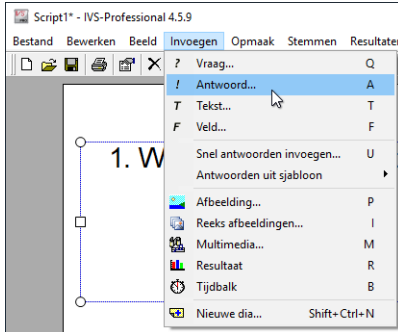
Script1* - IVS-Professional 4.5.9

Bestand Bewerken Beeld Invoegen Opmaak Stemmen Resultaten

1. W

? Vraag... Q
! Antwoord... A
T Tekst... T
F Veld... F
Snel antwoorden invoegen... U
Antwoorden uit sjabloon
Afbeelding... P
Reeks afbeeldingen... I
Multimedia... M
Resultaat R
Tijdbalk B
Nieuwe dia... Shift+Ctrl+N